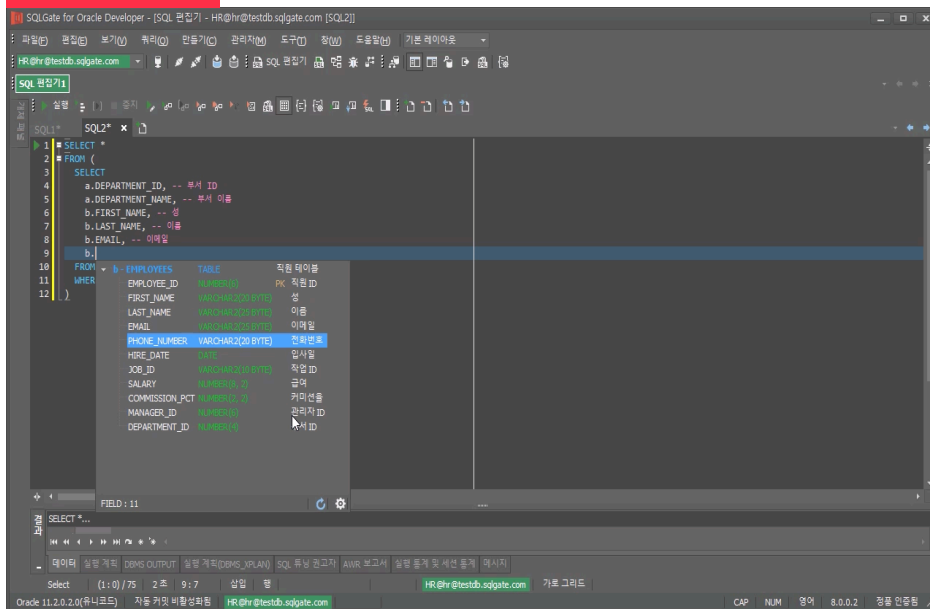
SQLGate for Oracle Developer - [SQL 편집기 - HR@hr@testdb.sqlgate.com [SQL2]]

파일(F) 편집(E) 보기(V) 쿼리(Q) 만들기(C) 관리자(M) 도구(T) 창(W) 도움말(H) 기본 레이아웃

HR@hr@testdb.sqlgate.com

SQL 편집기1

실행 중지

SQL1* SQL2* ×

1 SELECT *
2 FROM (
3 SELECT
4 a.DEPARTMENT_ID, -- 부서 ID
5 a.DEPARTMENT_NAME, -- 부서 이름
6 b.FIRST_NAME, -- 성
7 b.LAST_NAME, -- 이름
8 b.EMAIL, -- 이메일
9 b.
10 FROM
11 WHER
12 )

| b - EMPLOYEES | TABLE | | 직원 테이블 |
|---|---|---|---|
| EMPLOYEE_ID | NUMBER(6) | PK | 직원 ID |
| FIRST_NAME | VARCHAR2(20 BYTE) | | 성 |
| LAST_NAME | VARCHAR2(25 BYTE) | | 이름 |
| EMAIL | VARCHAR2(25 BYTE) | | 이메일 |
| PHONE_NUMBER | VARCHAR2(20 BYTE) | | 전화번호 |
| HIRE_DATE | DATE | | 입사일 |
| JOB_ID | VARCHAR2(10 BYTE) | | 작업 ID |
| SALARY | NUMBER(8, 2) | | 급여 |
| COMMISSION_PCT | NUMBER(2, 2) | | 커미션율 |
| MANAGER_ID | NUMBER(6) | | 관리자 ID |
| DEPARTMENT_ID | NUMBER(4) | | 부서 ID |

FIELD : 11

결과 SELECT *...

데이터 실행 계획 DBMS OUTPUT 실행 계획(DBMS_XPLAN) SQL 튜닝 권고자 AWR 보고서 실행 통계 및 세션 통계 메시지

Select (1 : 0) / 75 2초 9 : 7 삽입 행 HR@hr@testdb.sqlgate.com 가로 그리드

Oracle 11.2.0.2.0(유니코드) 자동 커밋 비활성화됨 HR@hr@testdb.sqlgate.com CAP NUM 영어 8.0.0.2 정품 인증됨